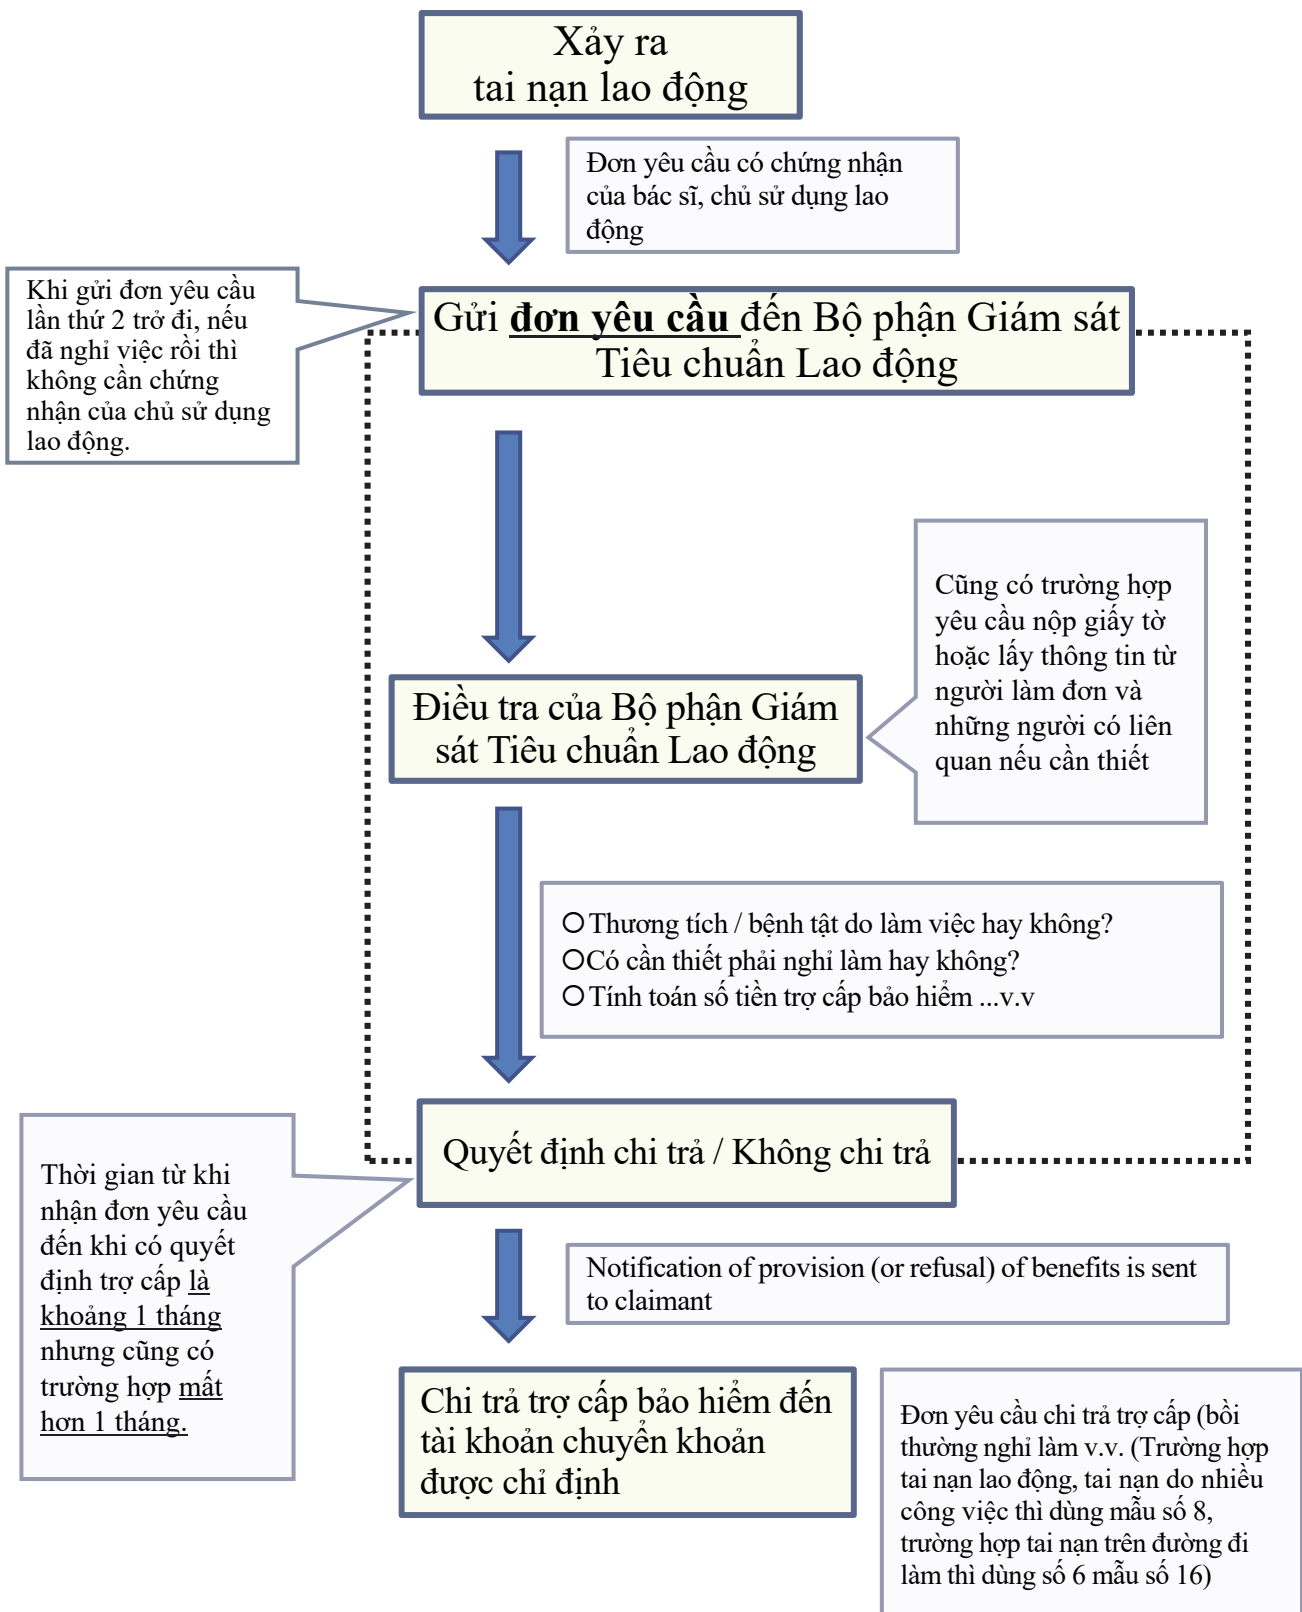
Xảy ra tai nạn lao động

Đơn yêu cầu có chứng nhận của bác sĩ, chủ sử dụng lao động

Khi gửi đơn yêu cầu lần thứ 2 trở đi, nếu đã nghỉ việc rồi thì không cần chứng nhận của chủ sử dụng lao động.

Gửi **đơn yêu cầu** đến Bộ phận Giám sát Tiêu chuẩn Lao động

Cũng có trường hợp yêu cầu nộp giấy tờ hoặc lấy thông tin từ người làm đơn và những người có liên quan nếu cần thiết

Điều tra của Bộ phận Giám sát Tiêu chuẩn Lao động

○Thương tích / bệnh tật do làm việc hay không?
○Có cần thiết phải nghỉ làm hay không?
○Tính toán số tiền trợ cấp bảo hiểm ...v.v

Thời gian từ khi nhận đơn yêu cầu đến khi có quyết định trợ cấp là khoảng 1 tháng nhưng cũng có trường hợp mất hơn 1 tháng.

Quyết định chi trả / Không chi trả

Notification of provision (or refusal) of benefits is sent to claimant

Chi trả trợ cấp bảo hiểm đến tài khoản chuyển khoản được chỉ định

Đơn yêu cầu chi trả trợ cấp (bồi thường nghỉ làm v.v. (Trường hợp tai nạn lao động, tai nạn do nhiều công việc thì dùng mẫu số 8, trường hợp tai nạn trên đường đi làm thì dùng số 6 mẫu số 16)